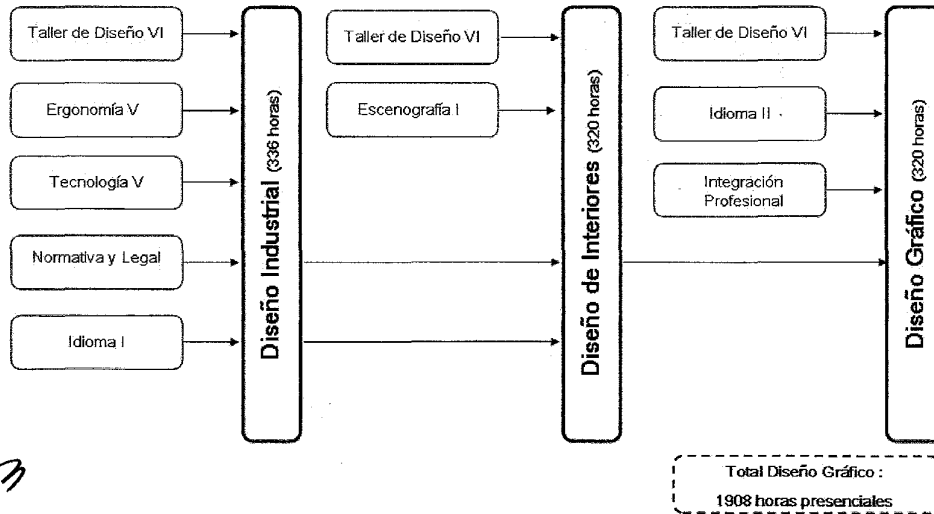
Taller de Diseño VI

Ergonomía V

Tecnología V

Normativa y Legal

Idioma I

Diseño Industrial (336 horas)

Taller de Diseño VI

Escenografía I

Diseño de Interiores (320 horas)

Taller de Diseño VI

Idioma II

Integración Profesional

Diseño Gráfico (320 horas)

Total Diseño Gráfico : 1908 horas presenciales